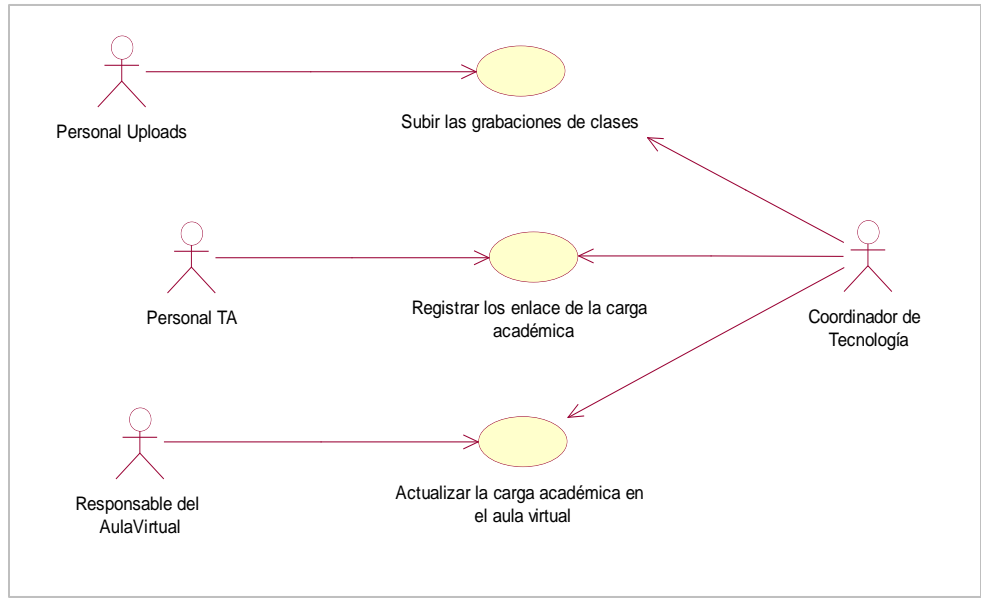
Personal Uploads

Subir las grabaciones de clases

Personal TA

Registrar los enlace de la carga académica

Coordinador de Tecnología

Responsable del AulaVirtual

Actualizar la carga académica en el aula virtual